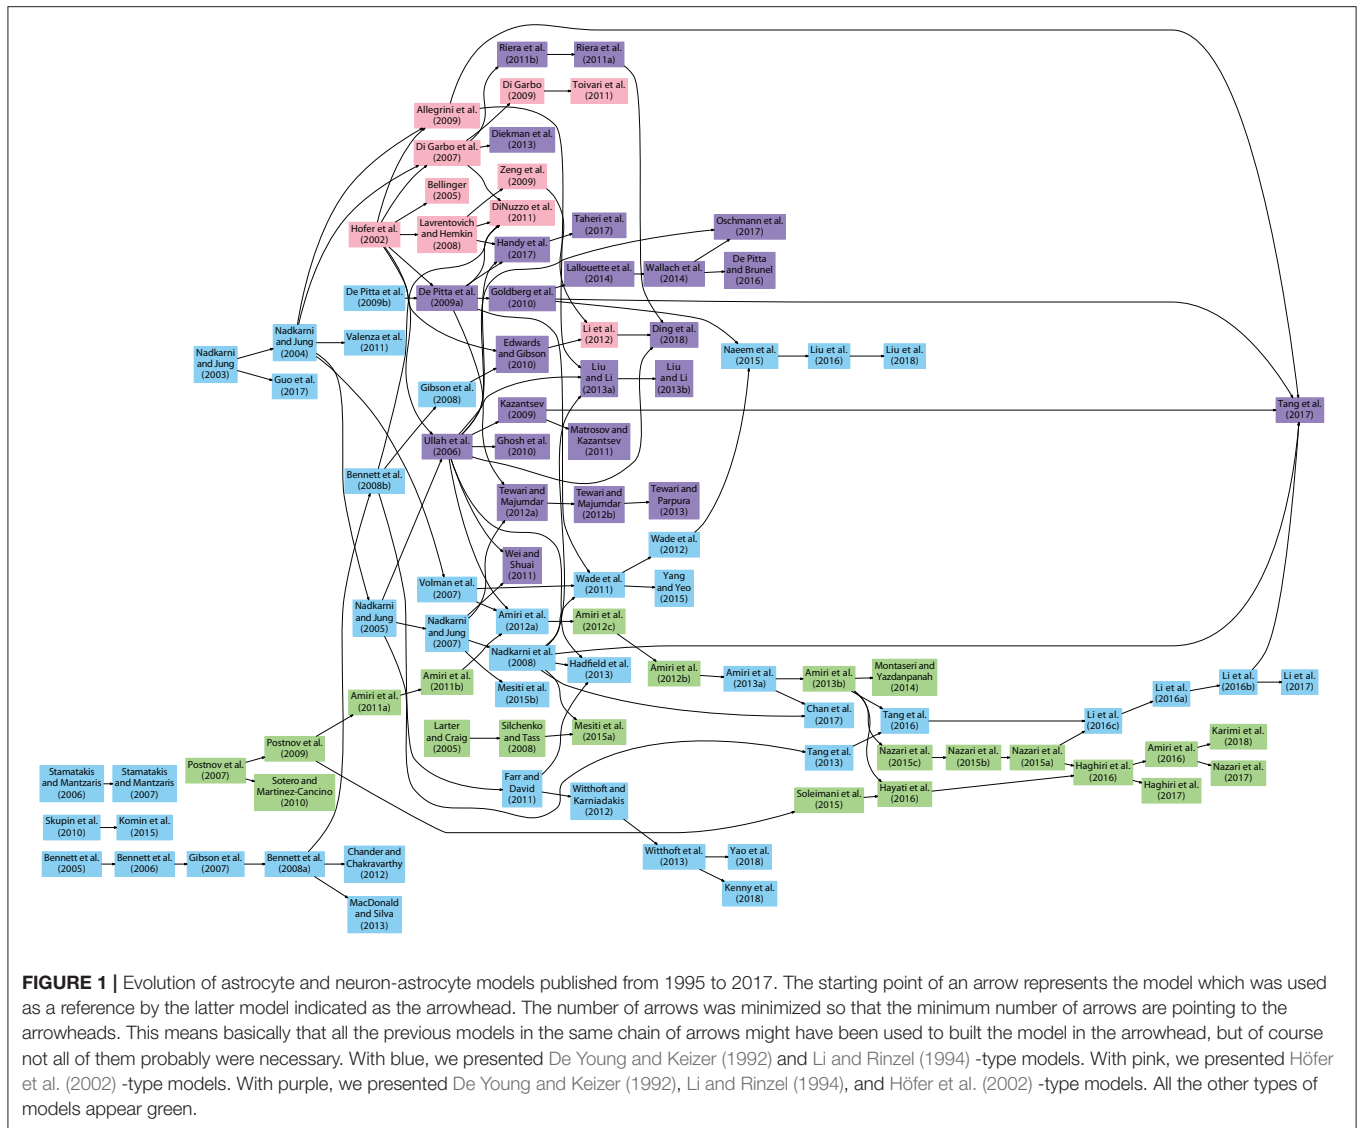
Riera et al. (2011b)
Riera et al. (2011a)
Di Garbo (2009)
Toivari et al. (2011)
Allegrini et al. (2009)
Diekman et al. (2013)
Di Garbo et al. (2007)
Zeng et al. (2009)
Bellinger (2005)
DiNuzzo et al. (2011)
Taheri et al. (2017)
Oschmann et al. (2017)
Hofer et al. (2002)
Lavrentovich and Hemkin (2008)
Handy et al. (2017)
De Pitta and Brunel (2016)
Lallouette et al. (2014)
Wallach et al. (2014)
De Pitta et al. (2009b)
De Pitta et al. (2009a)
Goldberg et al. (2010)
Nadkarni and Jung (2004)
Li et al. (2012)
Ding et al. (2018)
Valenza et al. (2011)
Edwards and Gibson (2010)
Naeem et al. (2015)
Liu et al. (2016)
Liu et al. (2018)
Nadkarni and Jung (2003)
Guo et al. (2017)
Liu and Li (2013a)
Liu and Li (2013b)
Gibson et al. (2008)
Kazantsev (2009)
Tang et al. (2017)
Matrosov and Kazantsev (2011)
Ullah et al. (2006)
Ghosh et al. (2010)
Bennett et al. (2008b)
Tewari and Majumdar (2012a)
Tewari and Majumdar (2012b)
Tewari and Parpura (2013)
Wade et al. (2012)
Wei and Shuai (2011)
Volman et al. (2007)
Wade et al. (2011)
Yang and Yeo (2015)
Nadkarni and Jung (2005)
Nadkarni and Jung (2007)
Amiri et al. (2012a)
Amiri et al. (2012c)
Nadkarni et al. (2008)
Hadfield et al. (2013)
Amiri et al. (2012b)
Amiri et al. (2013a)
Amiri et al. (2013b)
Montaseri and Yazdanpanah (2014)
Amiri et al. (2011b)
Mesiti et al. (2015b)
Li et al. (2016b)
Li et al. (2017)
Amiri et al. (2011a)
Li et al. (2016a)
Chan et al. (2017)
Tang et al. (2016)
Li et al. (2016c)
Larter and Craig (2005)
Silchenko and Tass (2008)
Mesiti et al. (2015a)
Postnov et al. (2009)
Tang et al. (2013)
Nazari et al. (2015c)
Nazari et al. (2015b)
Nazari et al. (2015a)
Amiri et al. (2016)
Karimi et al. (2018)
Stamatakis and Mantzaris (2006)
Stamatakis and Mantzaris (2007)
Postnov et al. (2007)
Haghiri et al. (2016)
Nazari et al. (2017)
Sotero and Martinez-Cancino (2010)
Farr and David (2011)
Witthoft and Karniadakis (2012)
Soleimani et al. (2015)
Hayati et al. (2016)
Haghiri et al. (2017)
Skupin et al. (2010)
Komin et al. (2015)
Bennett et al. (2005)
Bennett et al. (2006)
Gibson et al. (2007)
Bennett et al. (2008a)
Chander and Chakravarthy (2012)
Witthoft et al. (2013)
Yao et al. (2018)
Kenny et al. (2018)
MacDonald and Silva (2013)

**FIGURE 1 |** Evolution of astrocyte and neuron-astrocyte models published from 1995 to 2017. The starting point of an arrow represents the model which was used as a reference by the latter model indicated as the arrowhead. The number of arrows was minimized so that the minimum number of arrows are pointing to the arrowheads. This means basically that all the previous models in the same chain of arrows might have been used to built the model in the arrowhead, but of course not all of them probably were necessary. With blue, we presented De Young and Keizer (1992) and Li and Rinzel (1994) -type models. With pink, we presented Höfer et al. (2002) -type models. With purple, we presented De Young and Keizer (1992), Li and Rinzel (1994), and Höfer et al. (2002) -type models. All the other types of models appear green.